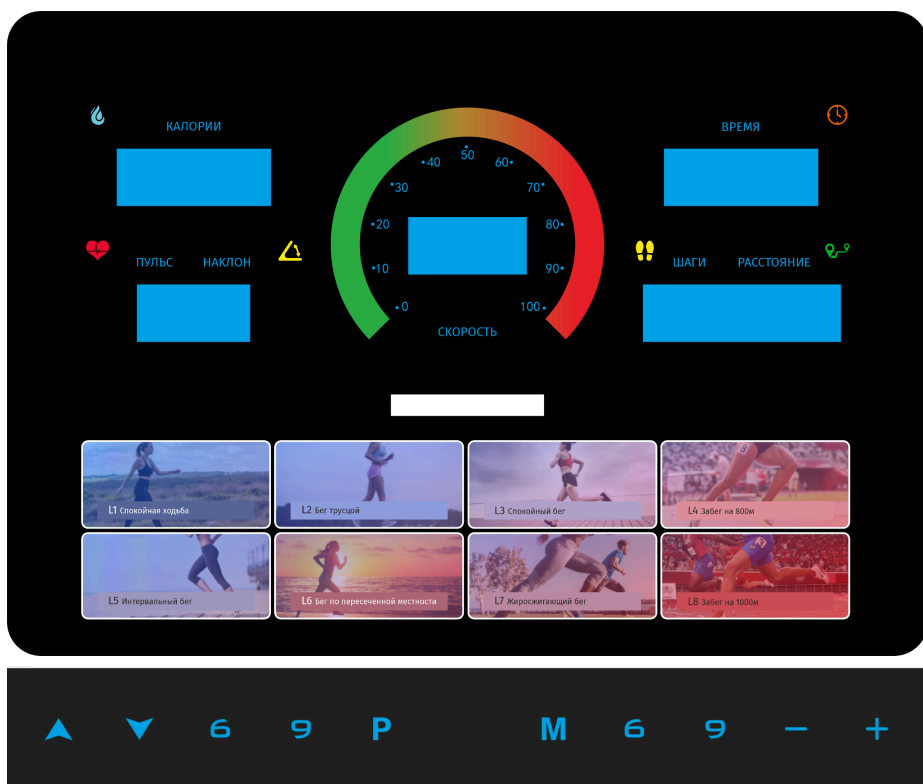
КАЛОРИИ

ВРЕМЯ

50
40
60
30
70
20
80
10
90
0
100
СКОРОСТЬ

ПУЛЬС НАКЛОН

ШАГИ РАССТОЯНИЕ

L1 Спокойная ходьба
L2 Бег трусцой
L3 Спокойный бег
L4 Забег на 800м
L5 Интервальный бег
L6 Бег по пересеченной местности
L7 Жиросжигающий бег
L8 Забег на 1000м

6 9 P M 6 9 − +